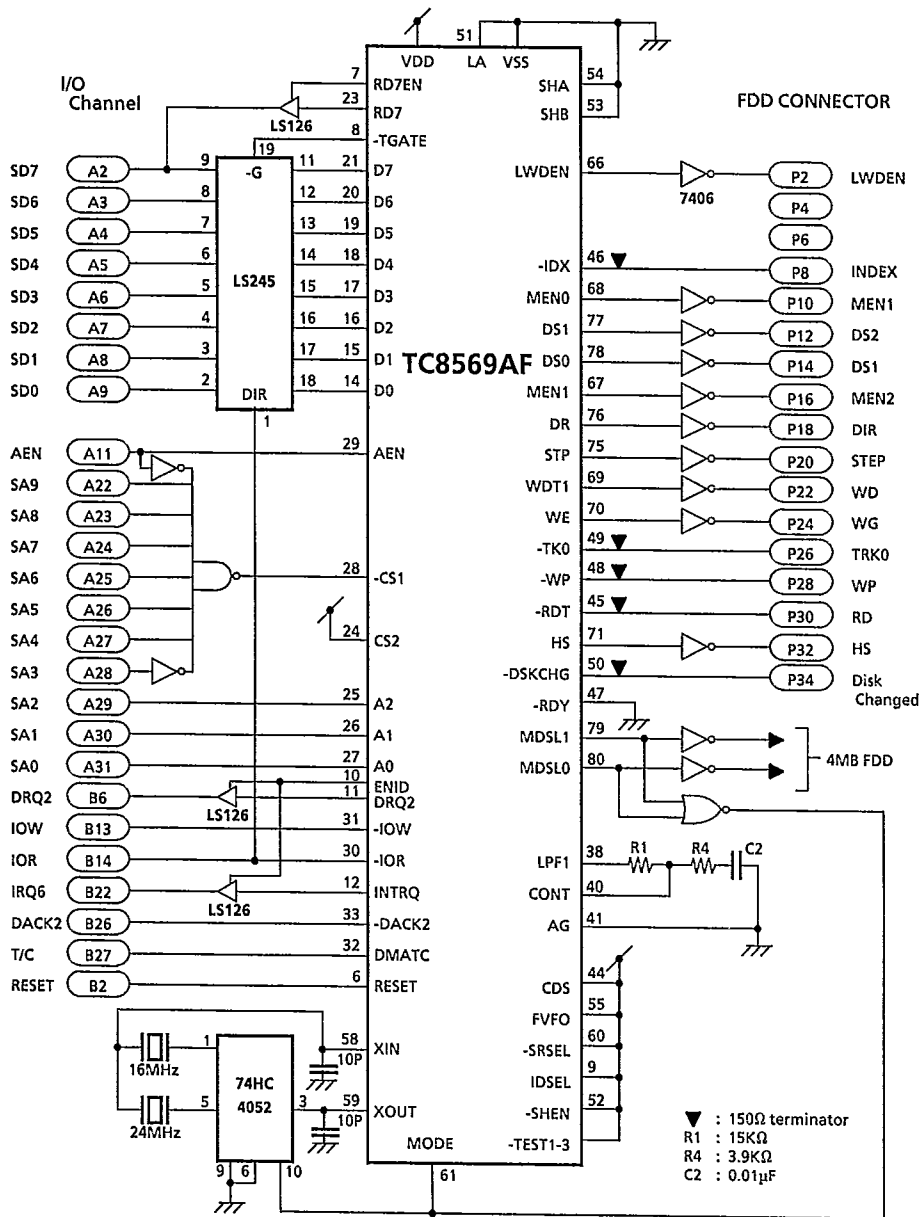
I/O Channel

FDD CONNECTOR

VDD 51 LA VSS

7 RD7EN
23 RD7
LS126
8 -TGATE
19
SHA 54
SHB 53

SD7 A2 9 -G 11 21 D7
SD6 A3 8 12 20 D6
SD5 A4 7 13 19 D5
SD4 A5 6 14 18 D4
SD3 A6 5 LS245 15 17 D3
SD2 A7 4 16 16 D2
SD1 A8 3 17 15 D1
SD0 A9 2 DIR 18 14 D0
1

TC8569AF

LWDEN 66 7406 P2 LWDEN
P4
P6
-IDX 46 P8 INDEX
MEN0 68 P10 MEN1
DS1 77 P12 DS2
DS0 78 P14 DS1
MEN1 67 P16 MEN2
DR 76 P18 DIR
STP 75 P20 STEP
WDT1 69 P22 WD
WE 70 P24 WG
-TK0 49 P26 TRK0
-WP 48 P28 WP
-RDT 45 P30 RD
HS 71 P32 HS
-DSKCHG 50 P34 Disk Changed
-RDY 47
MDSL1 79
MDSL0 80
4MB FDD

AEN A11 29 AEN
SA9 A22
SA8 A23
SA7 A24
SA6 A25 28 -CS1
SA5 A26
SA4 A27 24 CS2
SA3 A28
SA2 A29 25 A2
SA1 A30 26 A1
SA0 A31 27 A0
10 ENID
DRQ2 B6 11 DRQ2
LS126
IOW B13 31 -IOW
IOR B14 30 -IOR
IRQ6 B22 12 INTRQ
LS126
DACK2 B26 33 -DACK2
T/C B27 32 DMATC
RESET B2 6 RESET

LPF1 38 R1 R4 C2
CONT 40
AG 41

CDS 44
FVFO 55
-SRSEL 60
IDSEL 9
-SHEN 52
-TEST1-3

16MHz 1
24MHz 5
74HC 4052
3
58 10P XIN
59 10P XOUT
9 6 10
MODE
61

▼ : 150Ω terminator
R1 : 15KΩ
R4 : 3.9KΩ
C2 : 0.01μF